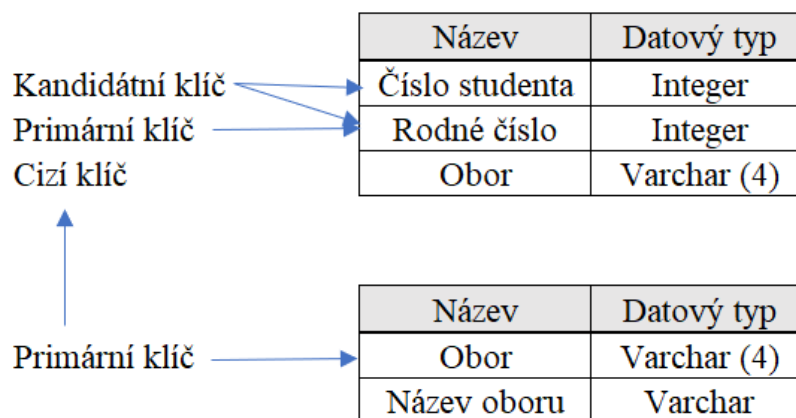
Kandidátní klíč
Primární klíč
Cizí klíč

| Název | Datový typ |
|---|---|
| Číslo studenta | Integer |
| Rodné číslo | Integer |
| Obor | Varchar (4) |

Primární klíč

| Název | Datový typ |
|---|---|
| Obor | Varchar (4) |
| Název oboru | Varchar |